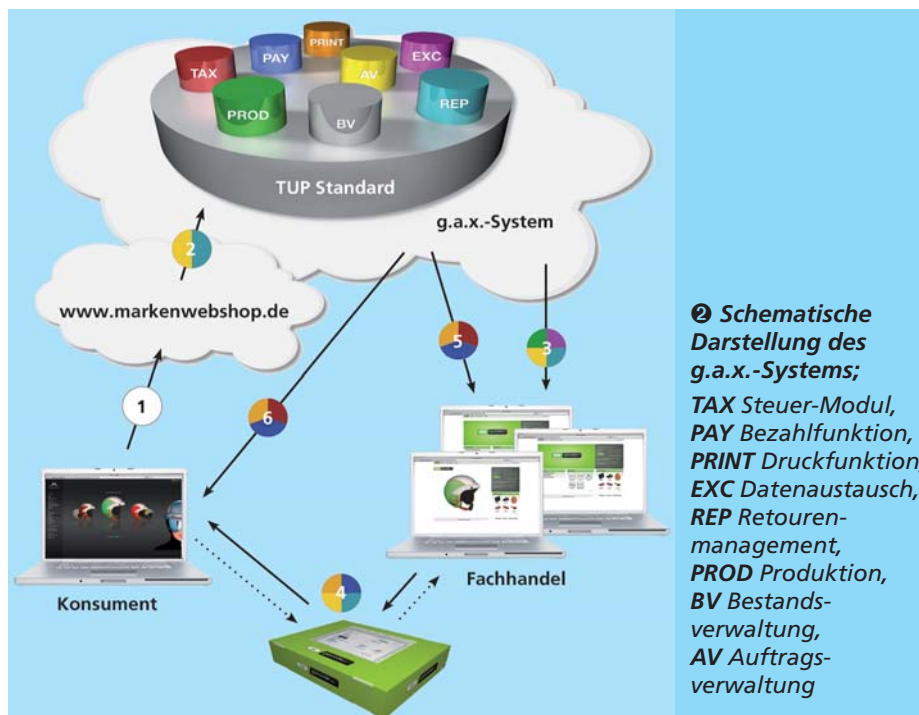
TAX
PAY
PRINT
AV
EXC
PROD
BV
REP

TUP Standard

g.a.x.-System

2

www.markenwebshop.de

1

6

5

3

Konsument

4

Fachhandel

❷ Schematische Darstellung des g.a.x.-Systems;
TAX Steuer-Modul, PAY Bezahlfunktion, PRINT Druckfunktion, EXC Datenaustausch, REP Retourenmanagement, PROD Produktion, BV Bestandsverwaltung, AV Auftragsverwaltung